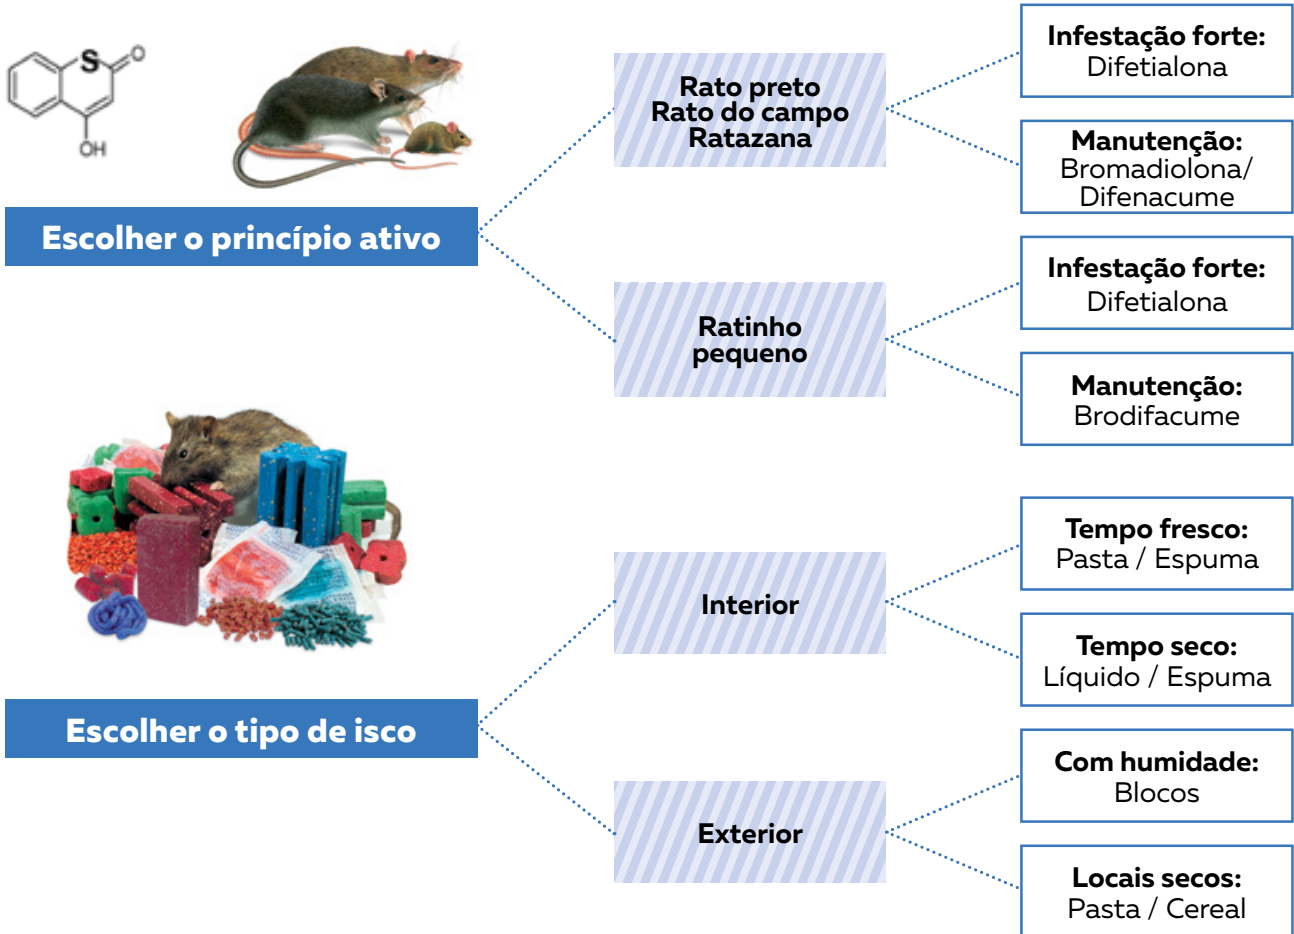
S
O
OH

Escolher o princípio ativo

Rato preto
Rato do campo
Ratazana

Infestação forte:
Difetialona

Manutenção:
Bromadiolona/
Difenacume

Ratinho
pequeno

Infestação forte:
Difetialona

Manutenção:
Brodifacume

Escolher o tipo de isco

Interior

Tempo fresco:
Pasta / Espuma

Tempo seco:
Líquido / Espuma

Exterior

Com humidade:
Blocos

Locais secos:
Pasta / Cereal